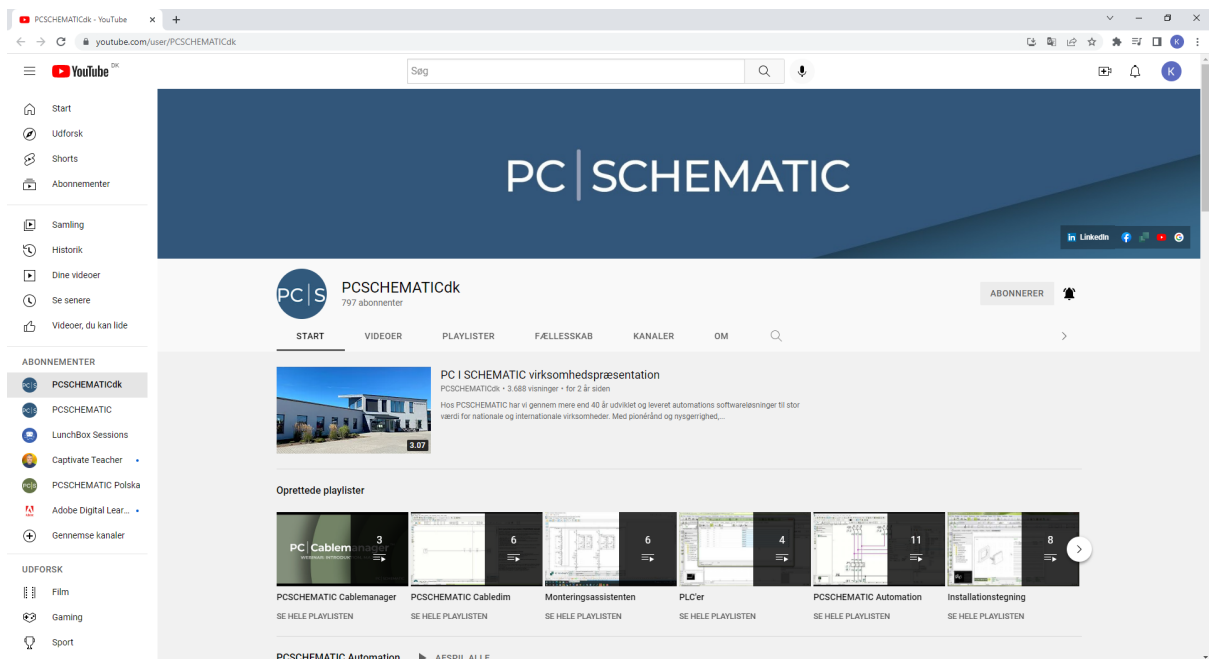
PCSCHEMATICdk - YouTube
youtube.com/user/PCSCHEMATICdk

YouTube DK
Søg

Start
Udforsk
Shorts
Abonnementer

Samling
Historik
Dine videoer
Se senere
Videoer, du kan lide

ABONNEMENTER
PCSCHEMATICdk
PCSCHEMATIC
LunchBox Sessions
Captivate Teacher
PCSCHEMATIC Polska
Adobe Digital Lear...
Gennemse kanaler

UDFORSK
Film
Gaming
Sport

PC | SCHEMATIC

LinkedIn

PC | S
PCSCHEMATICdk
797 abonnenter
ABONNERER

START VIDEOER PLAYLISTER FÆLLESSKAB KANALER OM

PC I SCHEMATIC virksomhedspræsentation
PCSCHEMATICdk • 3.688 visninger • for 2 år siden
Hos PCSCHEMATIC har vi gennem mere end 40 år udviklet og leveret automations softwareløsninger til stor værdi for nationale og internationale virksomheder. Med pionérånd og nysgerrighed,...
3.07

Oprettede playlister

PC | Cablemanager
3
PCSCHEMATIC Cablemanager
SE HELE PLAYLISTEN

6
PCSCHEMATIC Cabledim
SE HELE PLAYLISTEN

6
Monteringsassistenten
SE HELE PLAYLISTEN

4
PLC'er
SE HELE PLAYLISTEN

11
PCSCHEMATIC Automation
SE HELE PLAYLISTEN

8
Installationstegning
SE HELE PLAYLISTEN

PCSCHEMATIC Automation AFSPIL ALLE